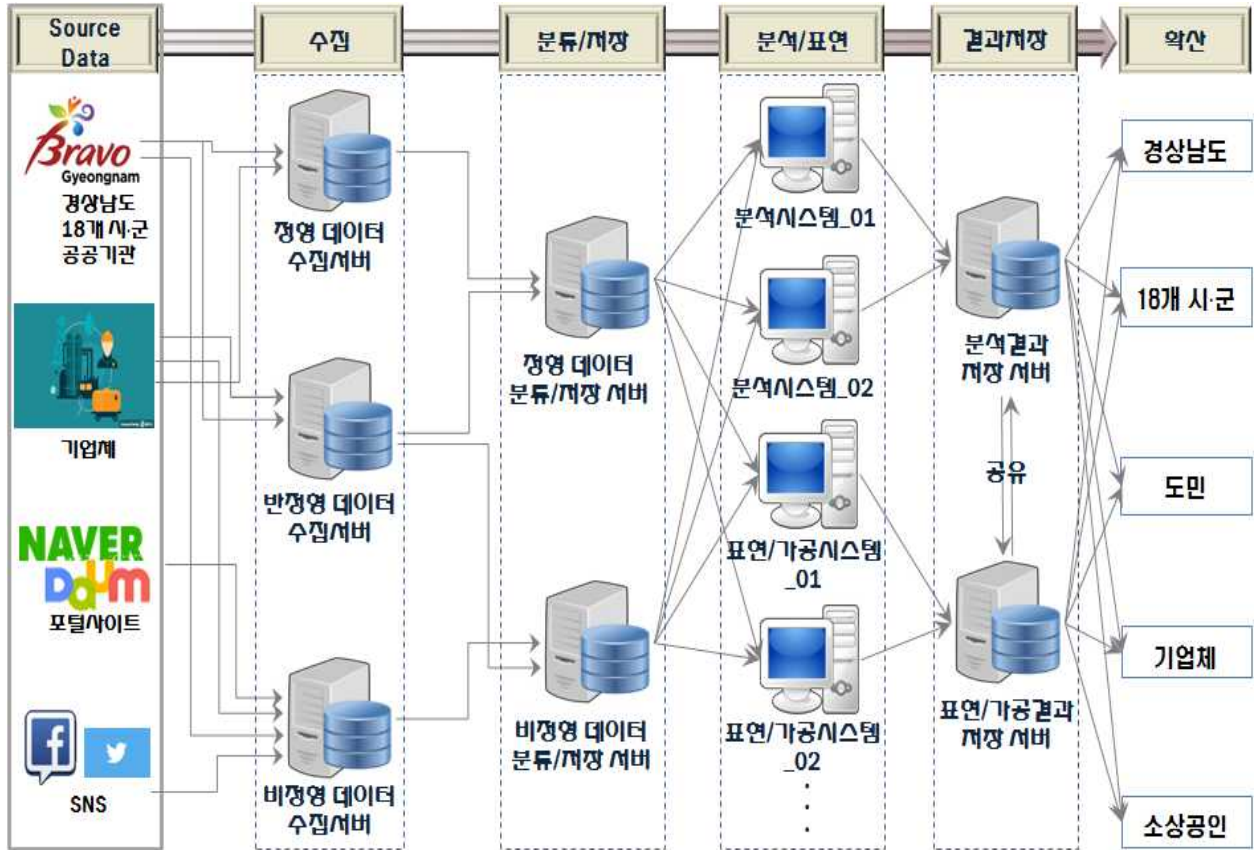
Source Data

수집

분류/저장

분석/표현

결과저장

확산

Bravo
Gyeongnam
경상남도
18개 시·군
공공기관

기업체

NAVER
Daum
포털사이트

SNS

정형 데이터
수집서버

반정형 데이터
수집서버

비정형 데이터
수집서버

정형 데이터
분류/저장 서버

비정형 데이터
분류/저장 서버

분석시스템_01

분석시스템_02

표현/가공시스템
_01

표현/가공시스템
_02

분석결과
저장 서버

공유

표현/가공결과
저장 서버

경상남도

18개 시·군

도민

기업체

소상공인